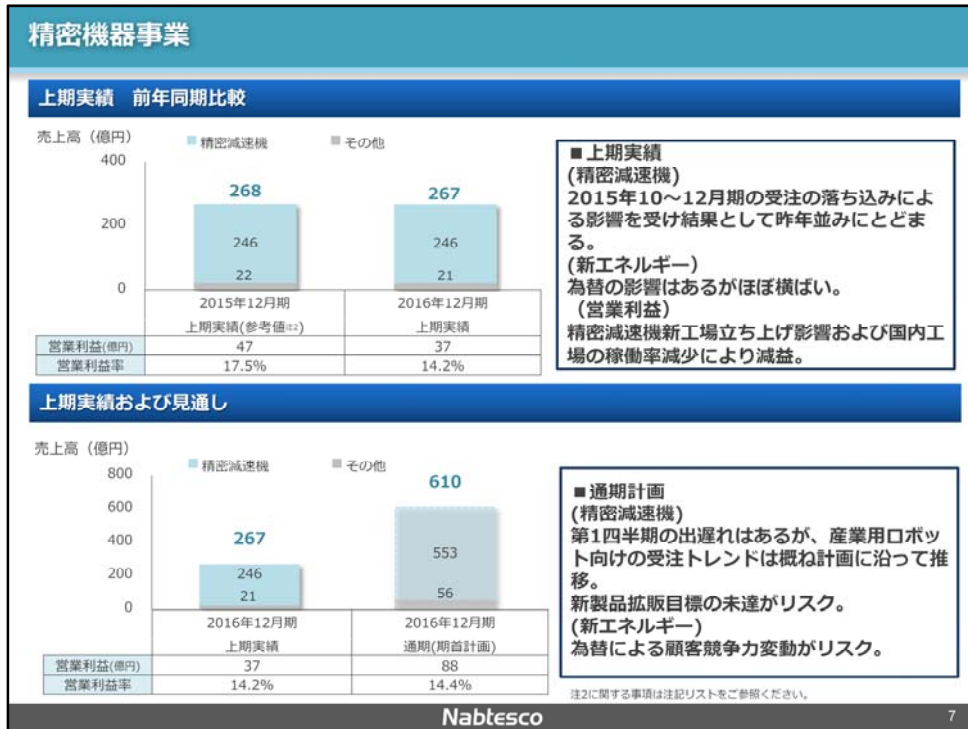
精密機器事業

上期実績　前年同期比較

売上高（億円）
精密減速機　その他
400
200
0
268
246
22
267
246
21

|  | 2015年12月期 上期実績(参考値注2) | 2016年12月期 上期実績 |
|---|---|---|
| 営業利益(億円) | 47 | 37 |
| 営業利益率 | 17.5% | 14.2% |

■上期実績
(精密減速機)
2015年10～12月期の受注の落ち込みによる影響を受け結果として昨年並みにとどまる。
(新エネルギー)
為替の影響はあるがほぼ横ばい。
（営業利益）
精密減速機新工場立ち上げ影響および国内工場の稼働率減少により減益。

上期実績および見通し

売上高（億円）
精密減速機　その他
800
600
400
200
0
267
246
21
610
553
56

|  | 2016年12月期 上期実績 | 2016年12月期 通期(期首計画) |
|---|---|---|
| 営業利益(億円) | 37 | 88 |
| 営業利益率 | 14.2% | 14.4% |

■通期計画
(精密減速機)
第1四半期の出遅れはあるが、産業用ロボット向けの受注トレンドは概ね計画に沿って推移。
新製品拡販目標の未達がリスク。
(新エネルギー)
為替による顧客競争力変動がリスク。

注2に関する事項は注記リストをご参照ください。

Nabtesco
7